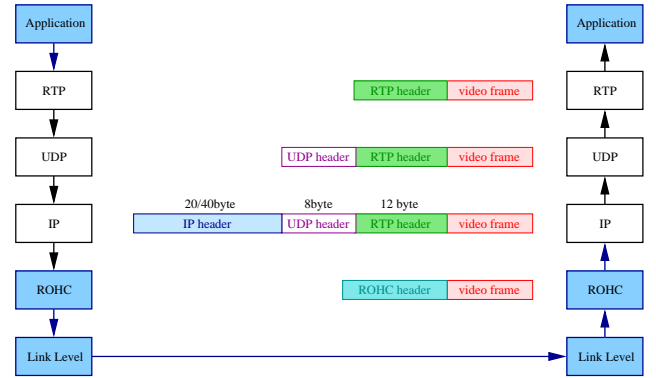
Application

RTP

UDP

IP

ROHC

Link Level

RTP header | video frame

UDP header | RTP header | video frame

20/40byte 8byte 12 byte

IP header | UDP header | RTP header | video frame

ROHC header | video frame

Application

RTP

UDP

IP

ROHC

Link Level